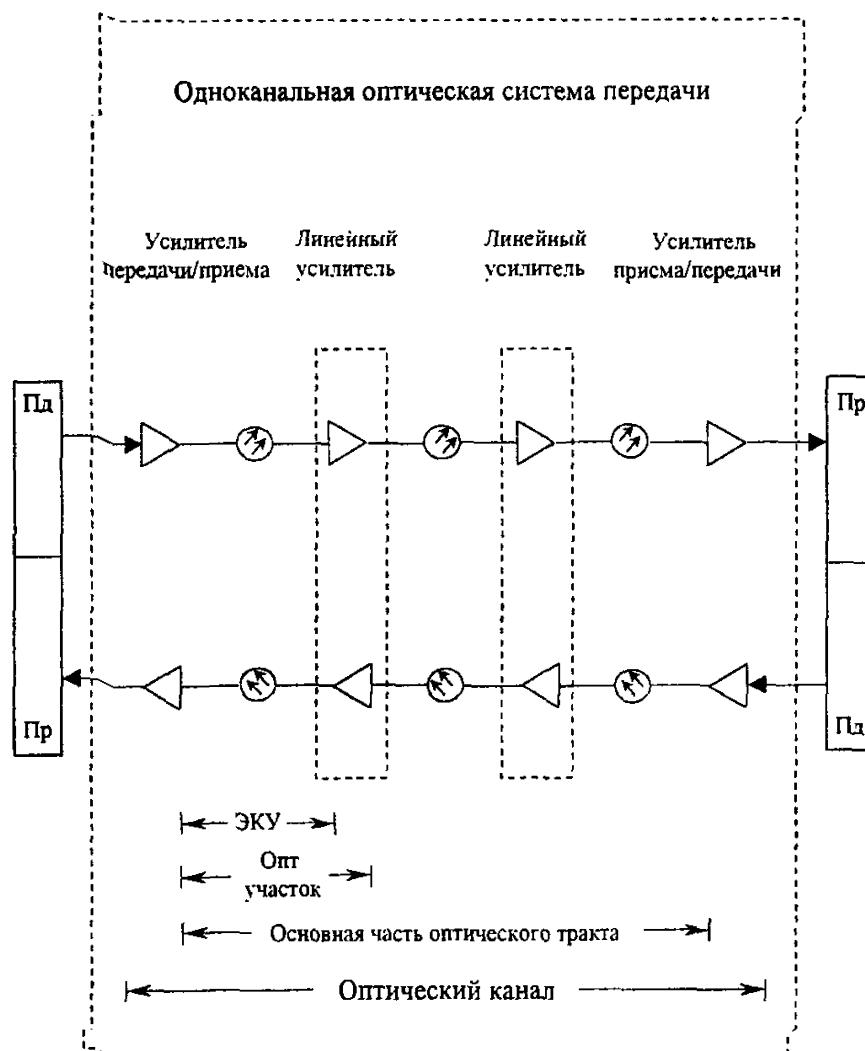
Одноканальная оптическая система передачи

Усилитель передачи/приема

Линейный усилитель

Линейный усилитель

Усилитель присма/передачи

Пд

Пр

Пр

Пд

ЭКУ

Опт участок

Основная часть оптического тракта

Оптический канал